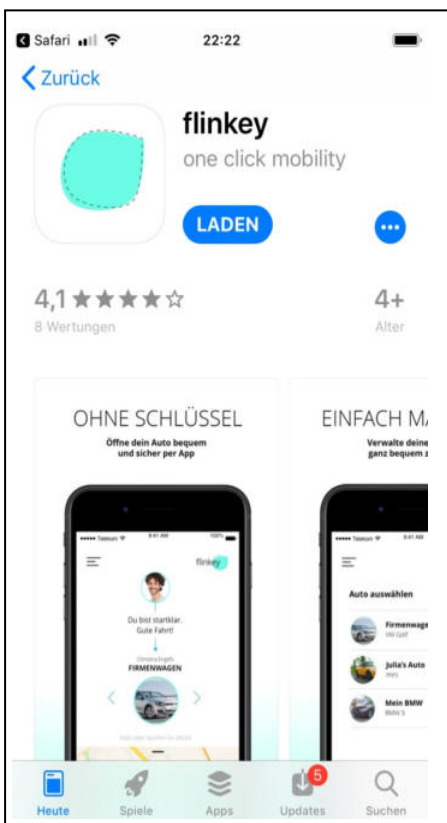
Safari 22:22

Zurück

flinkey

one click mobility

LADEN

4,1 ★★★★☆
8 Wertungen

4+
Alter

OHNE SCHLÜSSEL
Öffne dein Auto bequem und sicher per App

flinkey

Du bist startklar. Gute Fahrt!

FIRMENWAGEN

EINFACH M
Verwalte deine ganz bequem

Auto auswählen

Firmenwage

Julia's Auto

Mein BMW

Heute Spiele Apps 5 Updates Suchen